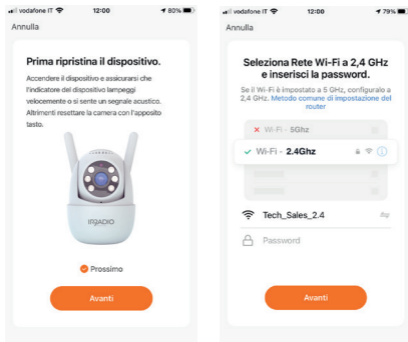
vodafone IT 12:00 80%

Annulla

Prima ripristina il dispositivo.

Accendere il dispositivo e assicurarsi che l'indicatore del dispositivo lampeggi velocemente o si sente un segnale acustico. Altrimenti resettare la camera con l'apposito tasto.

IRADIO

Prossimo

Avanti

vodafone IT 12:00 79%

Annulla

Seleziona Rete Wi-Fi a 2,4 GHz e inserisci la password.

Se il Wi-Fi è impostato a 5 GHz, configurato a 2,4 GHz. Metodo comune di impostazione del router

Wi-Fi - 5Ghz

Wi-Fi - 2.4Ghz

Tech_Sales_2.4

Password

Avanti